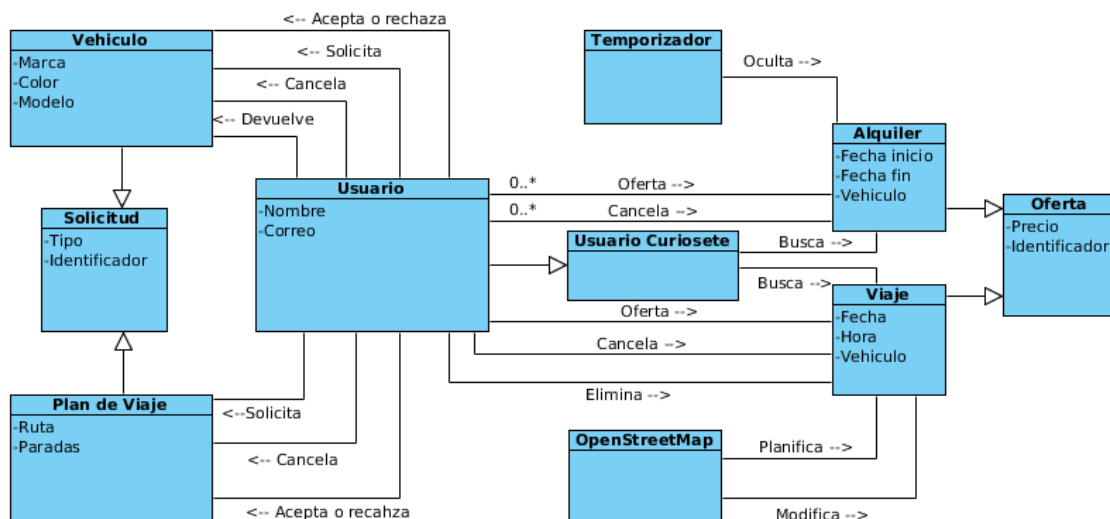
<-- Acepta o rechaza

Vehiculo
-Marca
-Color
-Modelo

<-- Solicita

<-- Cancela

<-- Devuelve

Temporizador

Oculta -->

Alquiler
-Fecha inicio
-Fecha fin
-Vehiculo

Oferta
-Precio
-Identificador

Solicitud
-Tipo
-Identificador

Usuario
-Nombre
-Correo

0..*

Oferta -->

0..*

Cancela -->

Usuario Curiosete

Busca -->

Busca -->

Viaje
-Fecha
-Hora
-Vehiculo

Oferta -->

Cancela -->

Elimina -->

Plan de Viaje
-Ruta
-Paradas

<--Solicita

<-- Cancela

<-- Acepta o recahza

OpenStreetMap

Planifica -->

Modifica -->